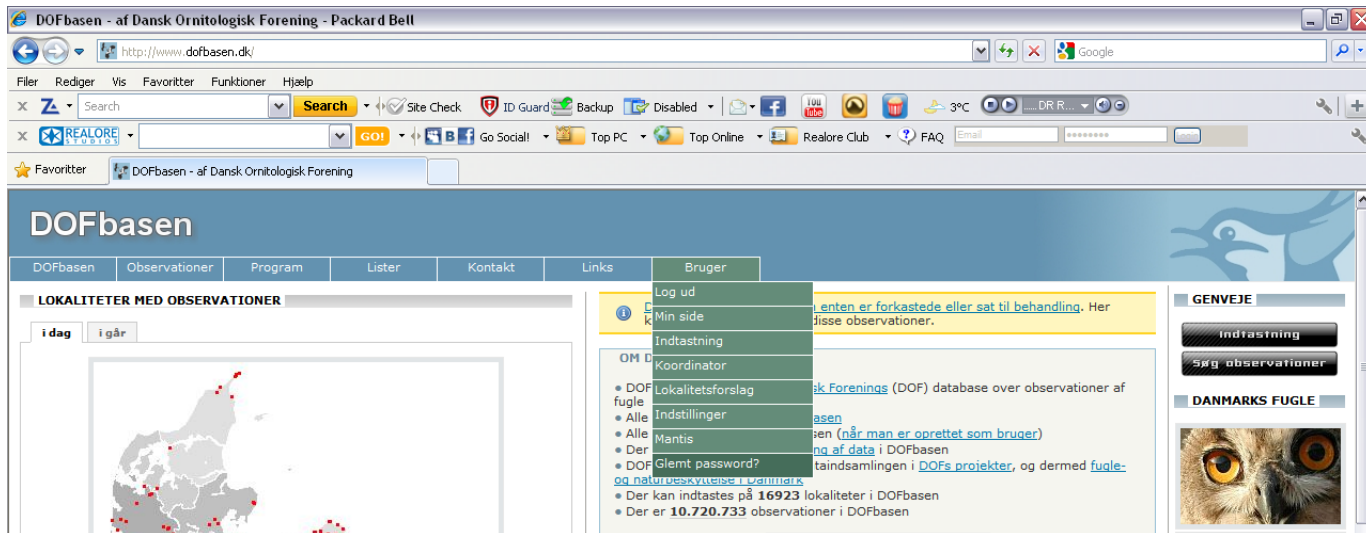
DOFbasen - af Dansk Ornitologisk Forening - Packard Bell

http://www.dofbasen.dk/

Google

Filer Rediger Vis Favoritter Funktioner Hjælp

Search Search Site Check ID Guard Backup Disabled 3°C ......DR R...

REALORE STUDIOS GO! Go Social! Top PC Top Online Realore Club FAQ Email ••••••••

Favoritter DOFbasen - af Dansk Ornitologisk Forening

DOFbasen

DOFbasen Observationer Program Lister Kontakt Links Bruger

Log ud
Min side
Indtastning
Koordinator
Lokalitetsforslag
Indstillinger
Mantis
Glemt password?

LOKALITETER MED OBSERVATIONER

i dag i går

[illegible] enten er forkastede eller sat til behandling. Her k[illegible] disse observationer.

OM D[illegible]

• DOF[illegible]sk Forenings (DOF) database over observationer af fugle
• Alle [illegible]basen
• Alle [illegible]sen (når man er oprettet som bruger)
• Der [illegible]ng af data i DOFbasen
• DOF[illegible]taindsamlingen i DOFs projekter, og dermed fugle- og naturbeskyttelse i Danmark
• Der kan indtastes på 16923 lokaliteter i DOFbasen
• Der er 10.720.733 observationer i DOFbasen

GENVEJE

Indtastning
Søg observationer

DANMARKS FUGLE